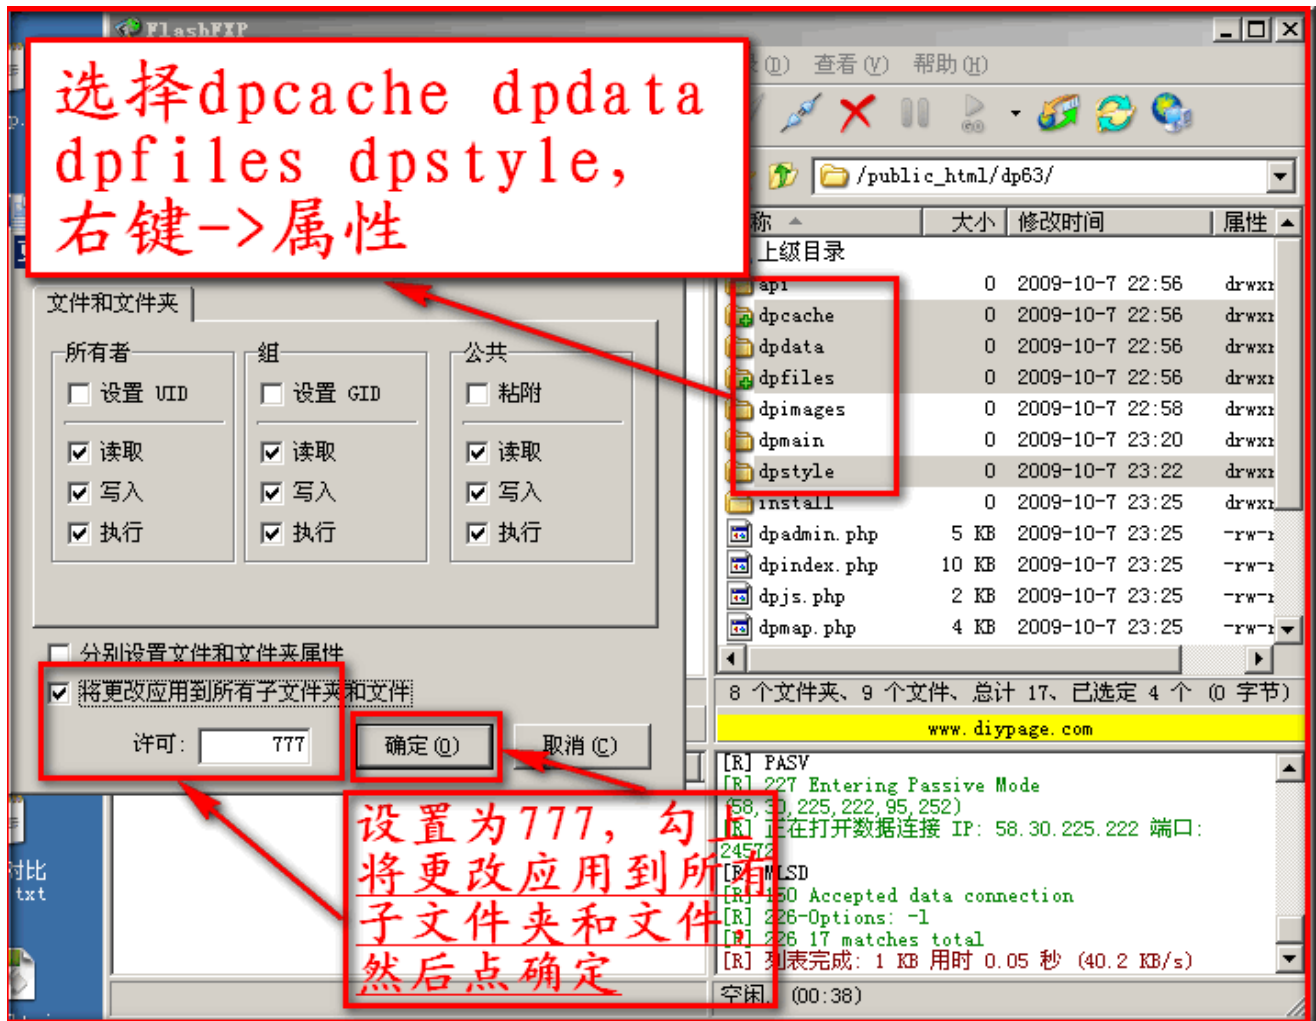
FlashFXP

选择dpcache dpdata dpfiles dpstyle，右键->属性

(D) 查看(V) 帮助(H)

/public_html/dp63/

| 称 | 大小 | 修改时间 | 属性 |
|---|---|---|---|
| 上级目录 | | | |
| api | 0 | 2009-10-7 22:56 | drwxr |
| dpcache | 0 | 2009-10-7 22:56 | drwxr |
| dpdata | 0 | 2009-10-7 22:56 | drwxr |
| dpfiles | 0 | 2009-10-7 22:56 | drwxr |
| dpimages | 0 | 2009-10-7 22:58 | drwxr |
| dpmain | 0 | 2009-10-7 23:20 | drwxr |
| dpstyle | 0 | 2009-10-7 23:22 | drwxr |
| install | 0 | 2009-10-7 23:25 | drwxr |
| dpadmin.php | 5 KB | 2009-10-7 23:25 | -rw-r |
| dpindex.php | 10 KB | 2009-10-7 23:25 | -rw-r |
| dpjs.php | 2 KB | 2009-10-7 23:25 | -rw-r |
| dpmap.php | 4 KB | 2009-10-7 23:25 | -rw-r |

8 个文件夹、9 个文件、总计 17、已选定 4 个 (0 字节)

www.diypage.com

文件和文件夹

所有者
设置 UID
读取
写入
执行

组
设置 GID
读取
写入
执行

公共
粘附
读取
写入
执行

分别设置文件和文件夹属性
将更改应用到所有子文件夹和文件
许可: 777
确定(O) 取消(C)

[R] PASV
[R] 227 Entering Passive Mode (58,30,225,222,95,252)
[R] 正在打开数据连接 IP: 58.30.225.222 端口: 24572
[R] MLSD
[R] 150 Accepted data connection
[R] 226-Options: -l
[R] 226 17 matches total
[R] 列表完成: 1 KB 用时 0.05 秒 (40.2 KB/s)

空闲. (00:38)

设置为777，勾上将更改应用到所有子文件夹和文件然后点确定

对比
txt